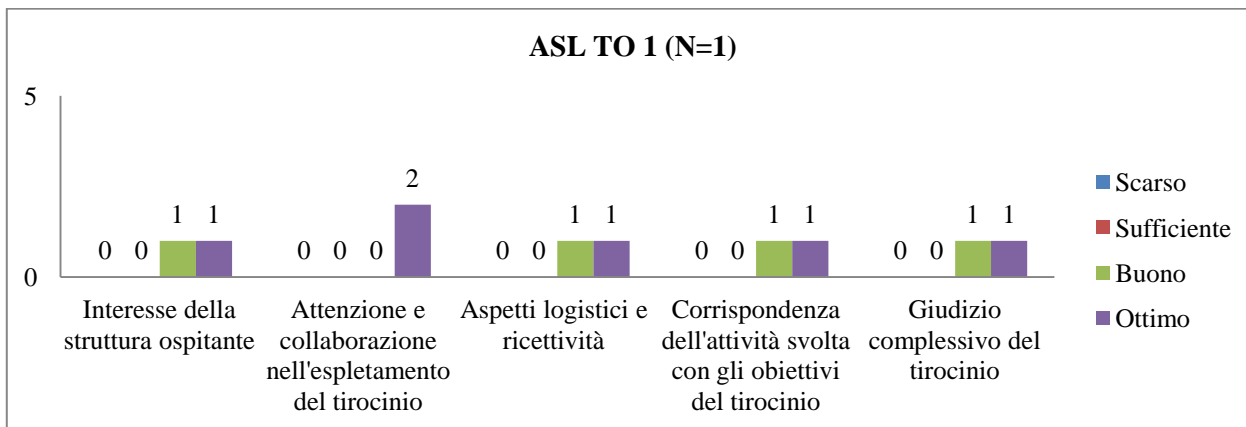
ASL TO 1 (N=1)

5

0

0 0 1 1

0 0 0 2

0 0 1 1

0 0 1 1

0 0 1 1

Interesse della struttura ospitante

Attenzione e collaborazione nell'espletamento del tirocinio

Aspetti logistici e ricettività

Corrispondenza dell'attività svolta con gli obiettivi del tirocinio

Giudizio complessivo del tirocinio

Scarso
Sufficiente
Buono
Ottimo